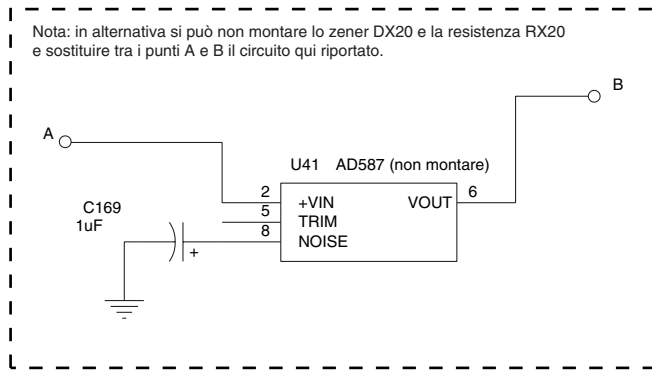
Nota: in alternativa si può non montare lo zener DX20 e la resistenza RX20 e sostituire tra i punti A e B il circuito qui riportato.

B

A

U41 AD587 (non montare)

2
5
8
+VIN
TRIM
NOISE
VOUT
6

C169
1uF

+